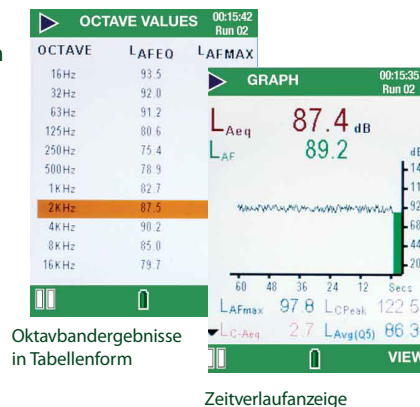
OCTAVE VALUES 00:15:42 Run 02

| OCTAVE | $L_{AFEQ}$ | $L_{AFMAX}$ |
|---|---|---|
| 16Hz | 93.5 | |
| 32Hz | 92.0 | |
| 63Hz | 91.2 | |
| 125Hz | 80.6 | |
| 250Hz | 75.4 | |
| 500Hz | 78.9 | |
| 1KHz | 82.7 | |
| 2KHz | 87.5 | |
| 4KHz | 90.2 | |
| 8KHz | 85.0 | |
| 16KHz | 79.7 | |

Oktavbandergebnisse in Tabellenform

GRAPH 00:15:35 Run 02

$L_{Aeq}$ 87.4 dB
$L_{AF}$ 89.2

dB
14
11
92
68
44
20

60 48 36 24 12 Secs

$L_{AFmax}$ 97.8 $L_{CPeak}$ 122.5
$L_{C-Aeq}$ 2.7 $L_{Avg(Q5)}$ 86.3

VIEW

Zeitverlaufanzeige